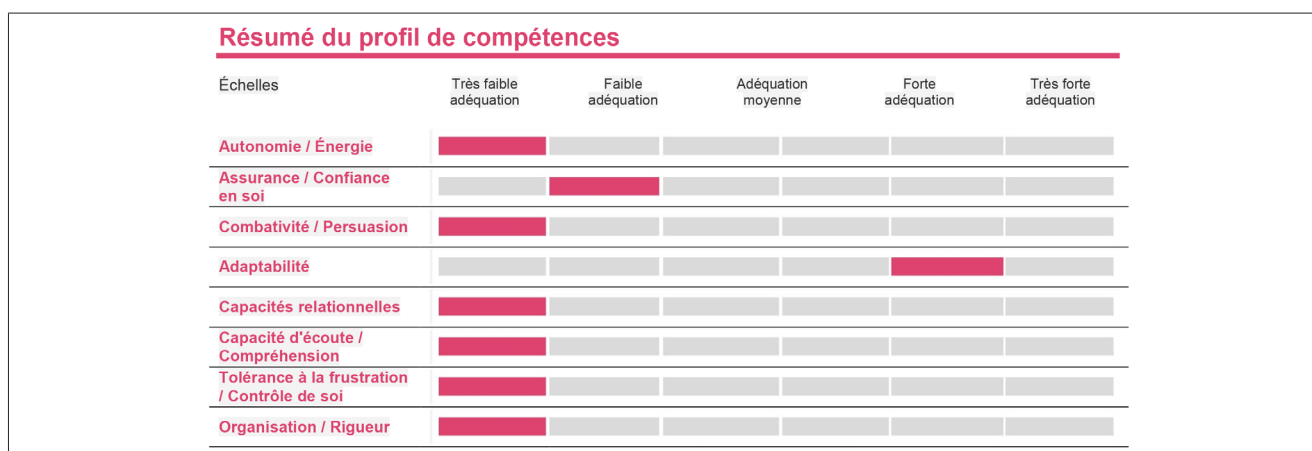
Résumé du profil de compétences

| Échelles | Très faible adéquation | Faible adéquation | Adéquation moyenne | Forte adéquation | Très forte adéquation |
|---|---|---|---|---|---|
| Autonomie / Énergie | | | | | |
| Assurance / Confiance en soi | | | | | |
| Combativité / Persuasion | | | | | |
| Adaptabilité | | | | | |
| Capacités relationnelles | | | | | |
| Capacité d'écoute / Compréhension | | | | | |
| Tolérance à la frustration / Contrôle de soi | | | | | |
| Organisation / Rigueur | | | | | |